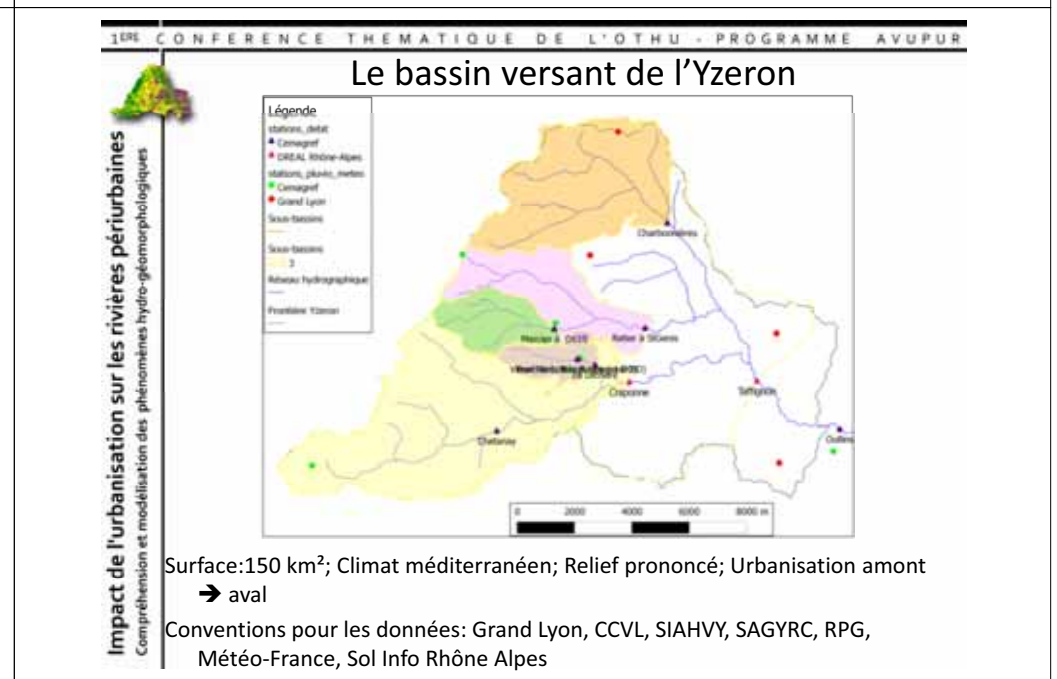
1ERE CONFERENCE THEMATIQUE DE L'OTHU - PROGRAMME AVUPUR

Impact de l'urbanisation sur les rivières périurbaines
Compréhension et modélisation des phénomènes hydro-géomorphologiques

Le bassin versant de l'Yzeron

Légende
stations_debit
Cemagref
DREAL Rhône-Alpes
stations_pluvio_meteo
Cemagref
Grand Lyon
Sous-bassins
Sous-bassins
3
Réseau hydrographique
Frontière Yzeron

Charbonnières
Mercier à D610
Ratier à St Genis
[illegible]
Craponne
Taffignon
Chaponost
Oullins

0 2000 4000 6000 8000 m

Surface:150 km²; Climat méditerranéen; Relief prononcé; Urbanisation amont → aval

Conventions pour les données: Grand Lyon, CCVL, SIAHVY, SAGYRC, RPG, Météo-France, Sol Info Rhône Alpes